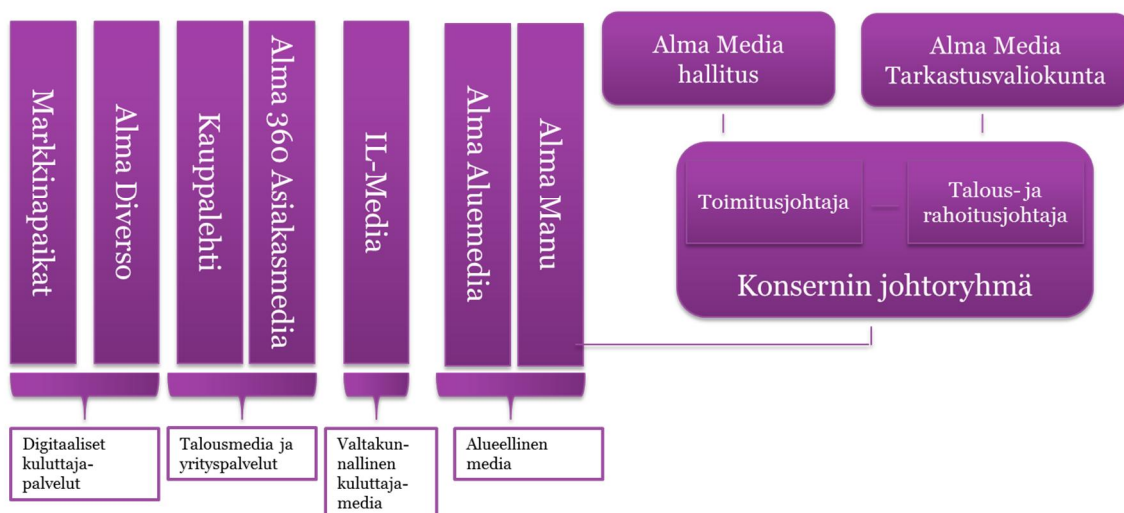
Markkinapaikat

Alma Diverso

Kauppalehti

Alma 360 Asiakasmedia

IL-Media

Alma Aluemedia

Alma Manu

Alma Media hallitus

Alma Media Tarkastusvaliokunta

Toimitusjohtaja

Talous- ja rahoitusjohtaja

Konsernin johtoryhmä

Digitaaliset kuluttaja-palvelut

Talousmedia ja yrityspalvelut

Valtakun-nallinen kuluttaja-media

Alueellinen media